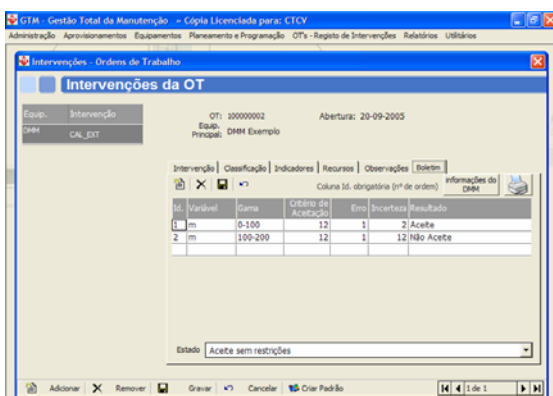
GTM - Gestão Total da Manutenção - Cópia Licenciada para: CTCV

Administração Aprovisionamentos Equipamentos Planeamento e Programação OT's - Registo de Intervenções Relatórios Utilitários

Intervenções - Ordens de Trabalho

Intervenções da OT

| Equip. | Intervenção |
|---|---|
| DMM | CAL_EXT |

OT: 100000002
Abertura: 20-09-2005
Equip. Principal: DMM Exemplo

Intervenção | Classificação | Indicadores | Recursos | Observações | Boletim

Coluna Id. obrigatória (nº de ordem)
Informações do DMM

| Id. | Variável | Gama | Critério de Aceitação | Erro | Incerteza | Resultado |
|---|---|---|---|---|---|---|
| 1 | m | 0-100 | 12 | 1 | 2 | Aceite |
| 2 | m | 100-200 | 12 | 1 | 12 | Não Aceite |

Estado Aceite sem restrições

Adicionar Remover Gravar Cancelar Criar Padrão 1 de 1